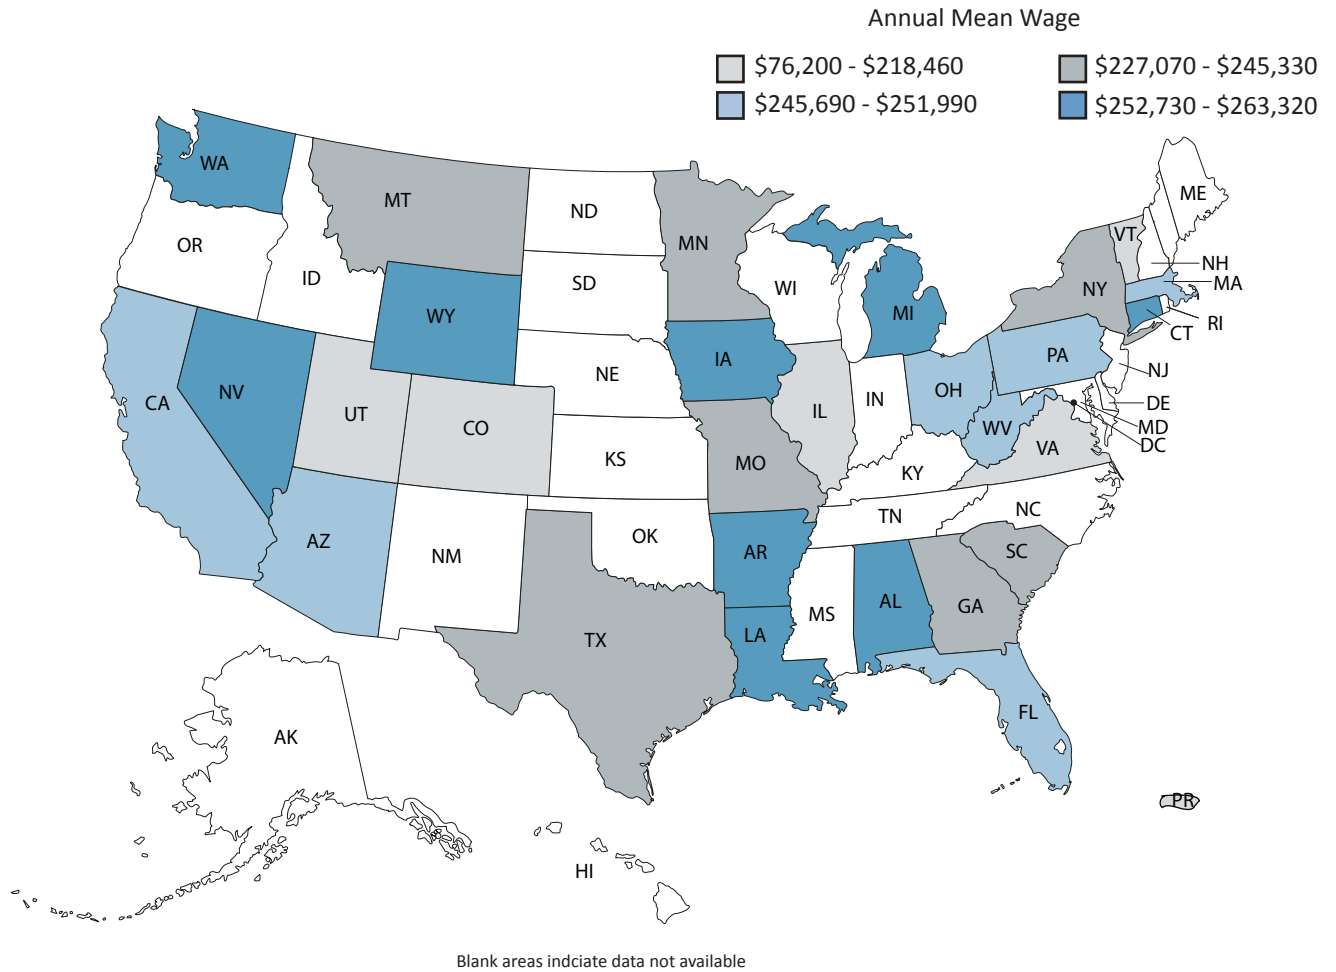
Annual Mean Wage

$76,200 - $218,460
$227,070 - $245,330
$245,690 - $251,990
$252,730 - $263,320

WA
OR
ID
MT
ND
MN
SD
WY
WI
MI
ME
VT
NH
MA
NY
RI
CT
PA
NJ
IA
NE
CA
NV
UT
CO
IL
IN
OH
DE
MD
DC
WV
VA
KS
MO
KY
NC
TN
SC
OK
AR
AZ
NM
GA
AL
MS
TX
LA
FL
AK
HI
PR

Blank areas indciate data not available